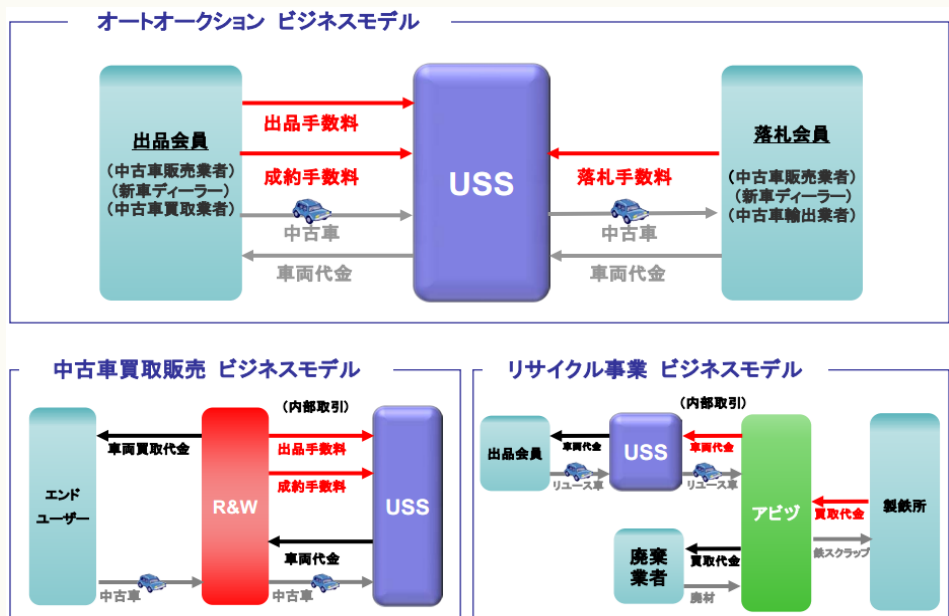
オートオークション ビジネスモデル

出品会員
（中古車販売業者）
（新車ディーラー）
（中古車買取業者）

出品手数料
成約手数料
中古車
車両代金

USS

落札手数料
中古車
車両代金

落札会員
（中古車販売業者）
（新車ディーラー）
（中古車輸出業者）

中古車買取販売 ビジネスモデル

エンド
ユーザー

車両買取代金
中古車

R&W

（内部取引）
出品手数料
成約手数料
車両代金
中古車

USS

リサイクル事業 ビジネスモデル

出品会員
車両代金
リユース車

USS

（内部取引）
車両代金
リユース車

アビッツ

廃棄
業者
買取代金
廃材

買取代金
鉄スクラップ

製鉄所